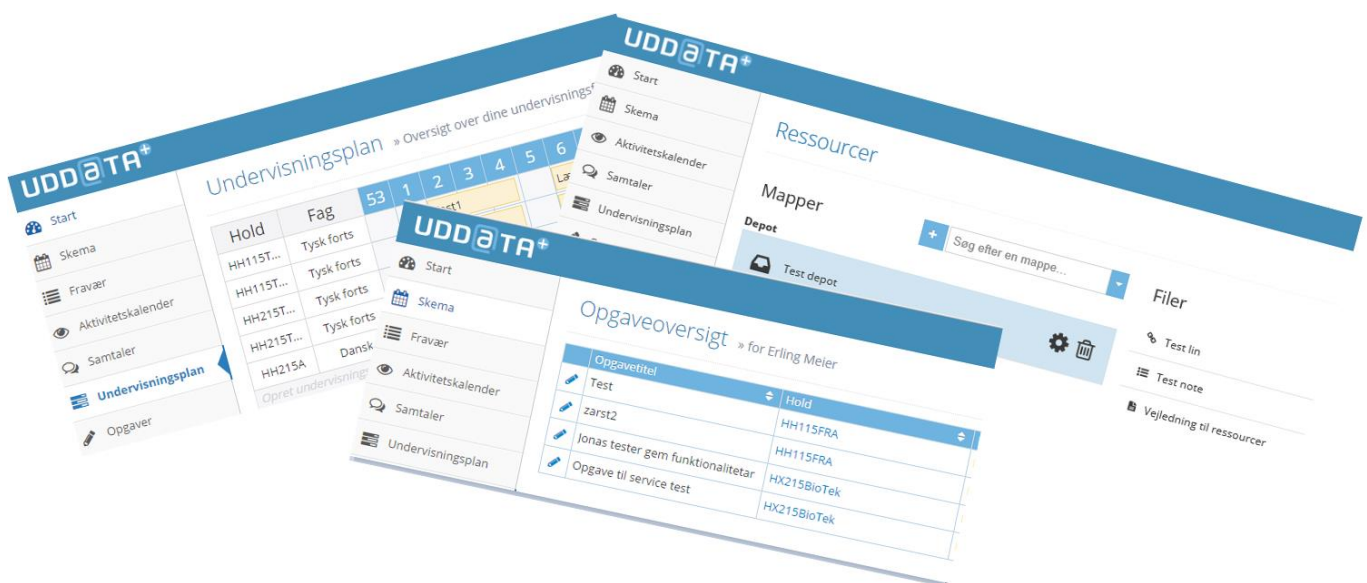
UDDATA+

Start
Skema
Fravær
Aktivitetskalender
Samtaler
Undervisningsplan
Opgaver

Undervisningsplan » Oversigt over dine undervisnings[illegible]

| Hold | Fag |
|---|---|
| HH115T... | Tysk forts |
| HH115T... | Tysk forts |
| HH215T... | Tysk forts |
| HH215T... | Tysk forts |
| HH215A | Dansk |

Opret undervisnings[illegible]

53 1 2 3 4 5 6

UDDATA+

Start
Skema
Aktivitetskalender
Samtaler
Undervisningsplan

Ressourcer

Mapper

Depot

+ Søg efter en mappe...

Test depot

Filer

Test lin
Test note
Vejledning til ressourcer

UDDATA+

Start
Skema
Fravær
Aktivitetskalender
Samtaler
Undervisningsplan

Opgaveoversigt » for Erling Meier

| | Opgavetitel | Hold |
|---|---|---|
| | Test | |
| | zarst2 | HH115FRA |
| | Jonas tester gem funktionalitetar | HH115FRA |
| | Opgave til service test | HX215BioTek |
| | | HX215BioTek |